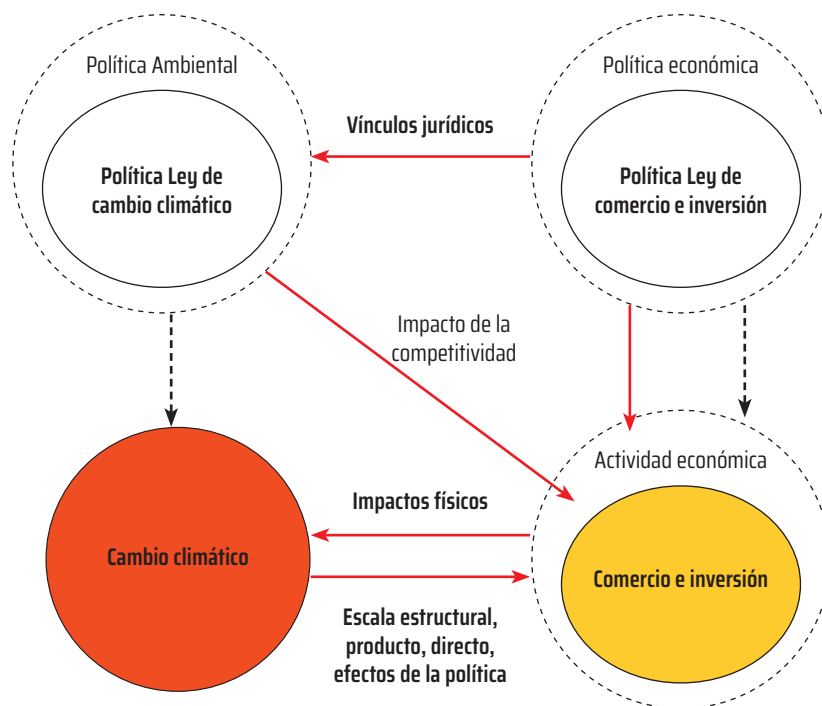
Política Ambiental

Política Ley de cambio climático

Política económica

Política Ley de comercio e inversión

Vínculos jurídicos

Impacto de la competitividad

Actividad económica

Impactos físicos

Cambio climático

Comercio e inversión

Escala estructural, producto, directo, efectos de la política